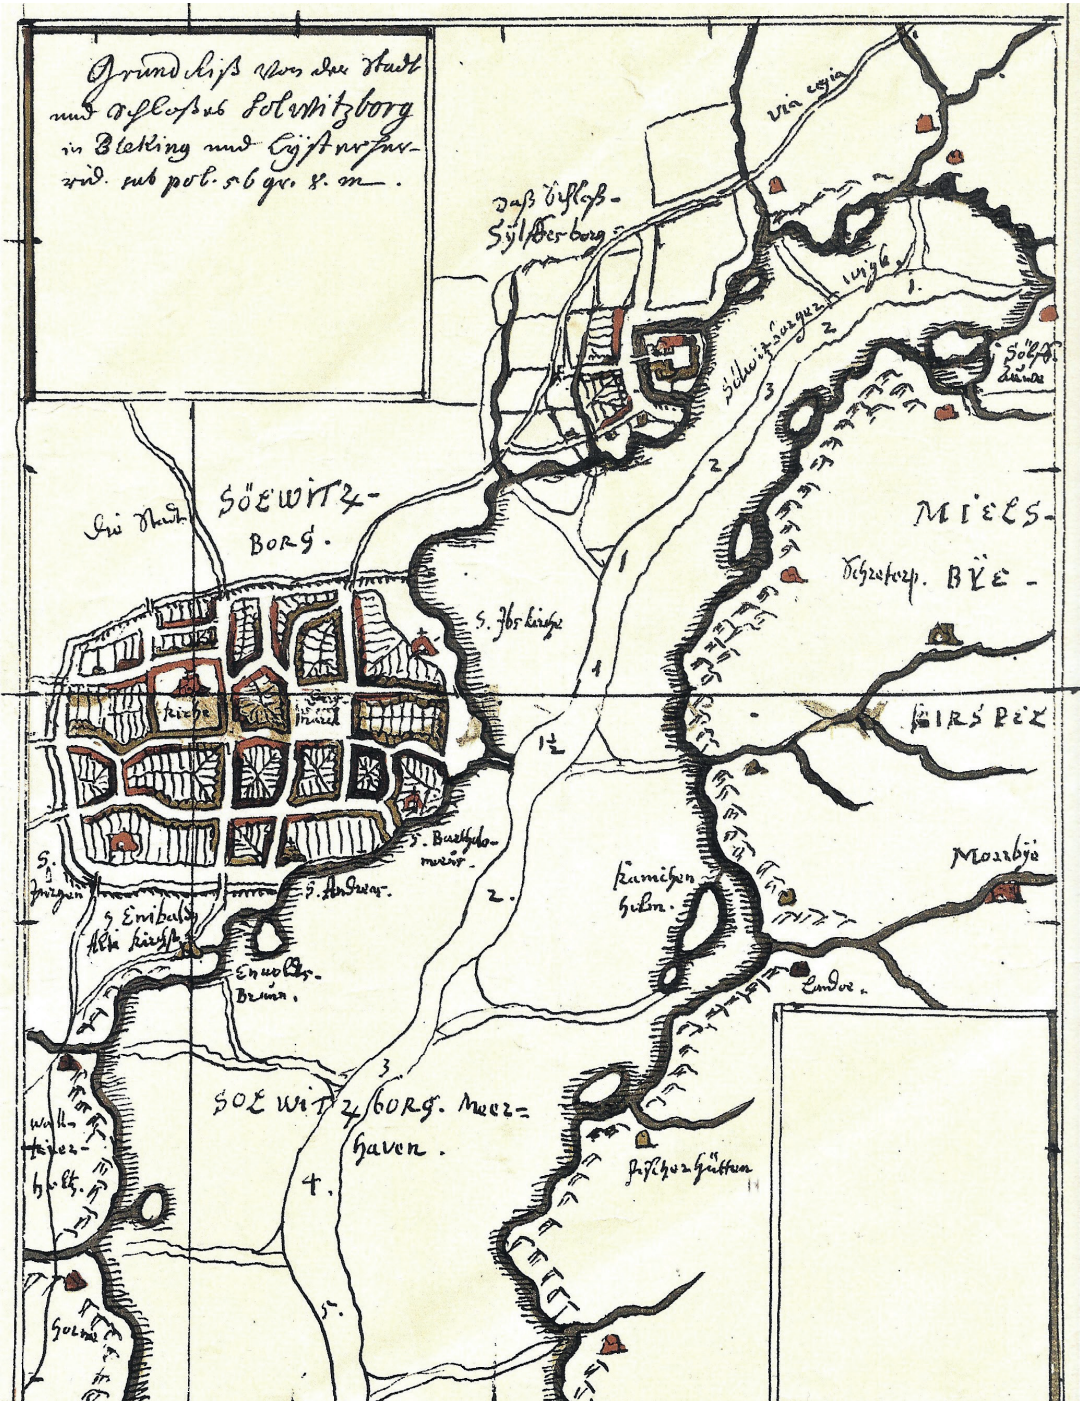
Grundriß von der Stadt und Schloßes Solwitzborg in Bleking und Lyster herred. sub pol. 56 gr. 8 m.

via regia

Daß Schloß Sylfferborg

Schwitzerguz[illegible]

1
2
3

Sölf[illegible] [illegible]

Die Stadt SÖEWITZBORG.

S. Ibs kirche

MIELS-

Schretorp. BYE-

1

KIRSPEL

Kirche

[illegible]

$1\frac{1}{2}$

S. Barthelomaeir

S. Jürgen

S. Andreas

2.

Kaninchen holm.

Mossbye

S. Enwaldi Alte kirche

Enwolds Brunn.

Landoe.

3

SOEWITZBORG. Meer-haven.

Walls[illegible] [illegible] holtz

4.

Fischerhütten

5.

Holm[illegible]